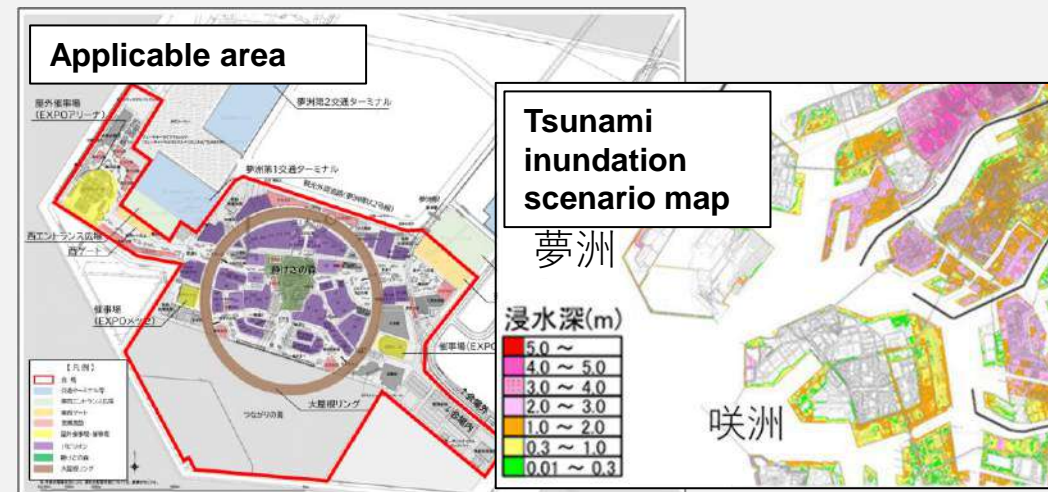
Applicable area

屋外催事場
(EXPOアリーナ)

夢洲第2交通ターミナル

夢洲第1交通ターミナル

西エントランス広場
西ゲート

静けさの森

催事場
(EXPOメッセ)

催事場(EXPO

大屋根リング

つながりの海

【凡例】

Tsunami inundation scenario map

夢洲

浸水深(m)

| |
|---|
| 5.0 ～ |
| 4.0 ～ 5.0 |
| 3.0 ～ 4.0 |
| 2.0 ～ 3.0 |
| 1.0 ～ 2.0 |
| 0.3 ～ 1.0 |
| 0.01 ～ 0.3 |

咲洲